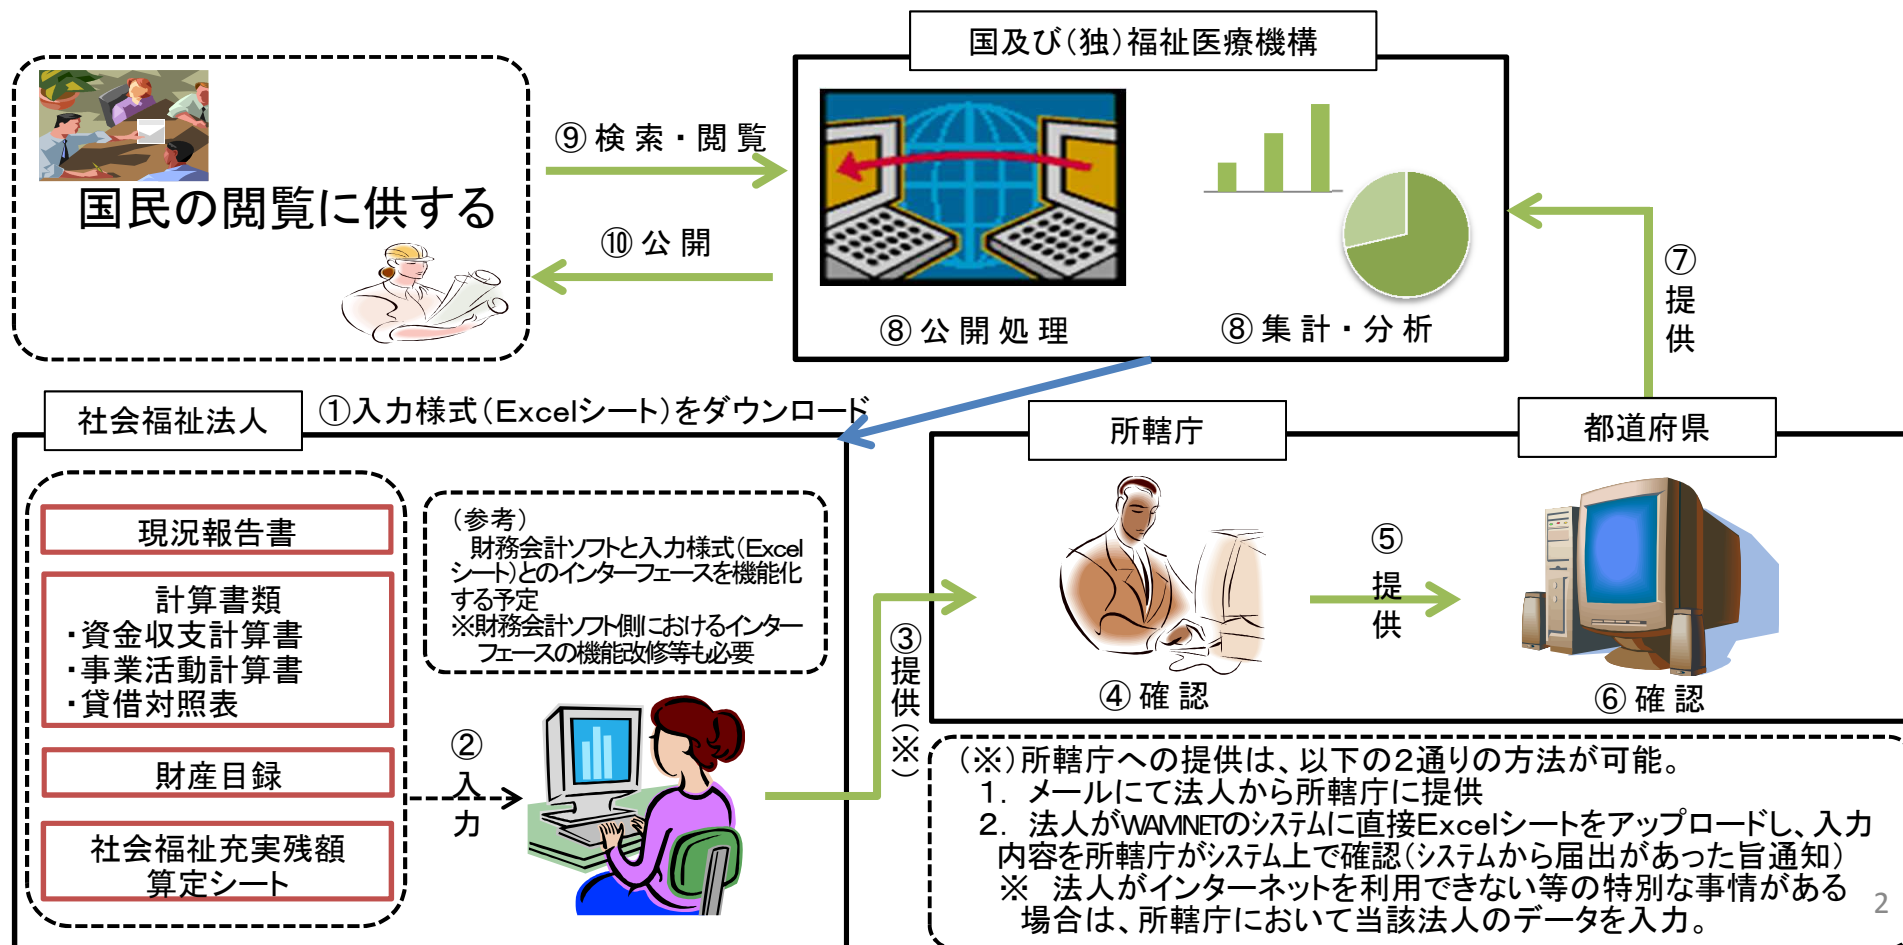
国及び(独)福祉医療機構

国民の閲覧に供する

⑨ 検 索 ・ 閲 覧

⑩ 公 開

⑧ 公 開 処 理

⑧ 集 計 ・ 分 析

⑦ 提 供

社会福祉法人

①入力様式(Excelシート)をダウンロード

所轄庁

都道府県

現況報告書

計算書類
・資金収支計算書
・事業活動計算書
・貸借対照表

財産目録

社会福祉充実残額算定シート

(参考)
財務会計ソフトと入力様式(Excelシート)とのインターフェースを機能化する予定
※財務会計ソフト側におけるインターフェースの機能改修等も必要

② 入 力

③ 提 供 (※)

④ 確 認

⑤ 提 供

⑥ 確 認

(※)所轄庁への提供は、以下の2通りの方法が可能。
1. メールにて法人から所轄庁に提供
2. 法人がWAMNETのシステムに直接Excelシートをアップロードし、入力内容を所轄庁がシステム上で確認(システムから届出があった旨通知)
※ 法人がインターネットを利用できない等の特別な事情がある場合は、所轄庁において当該法人のデータを入力。

2